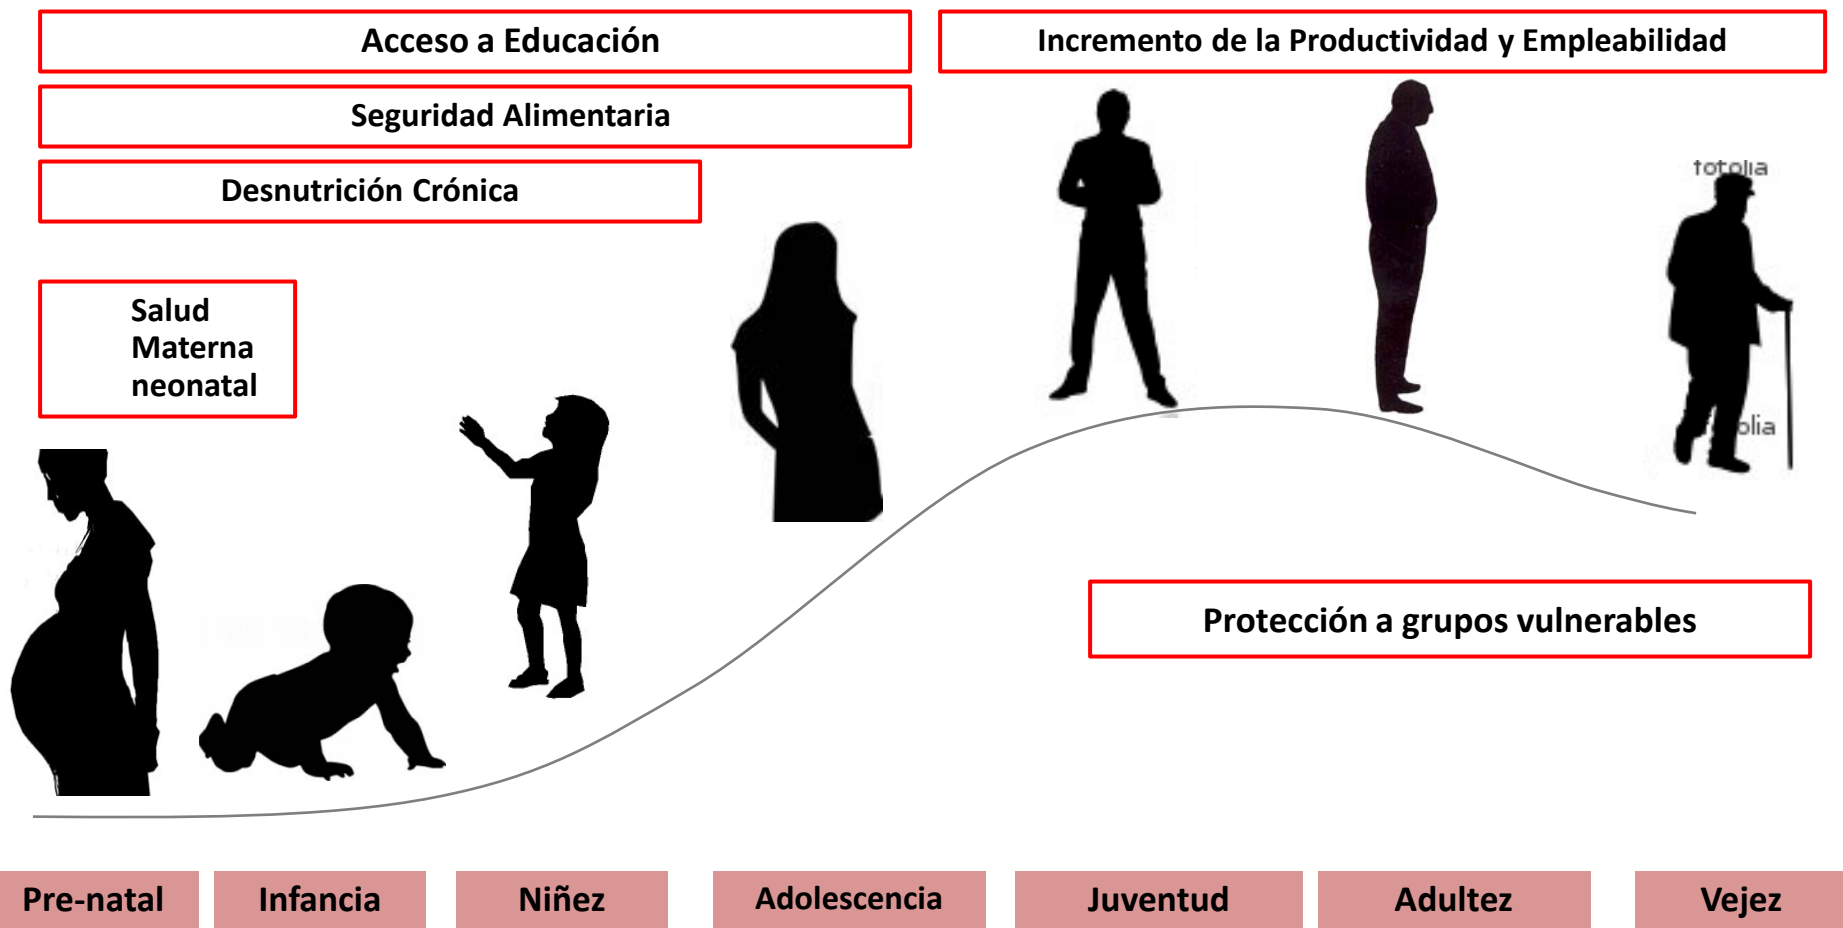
Acceso a Educación

Incremento de la Productividad y Empleabilidad

Seguridad Alimentaria

Desnutrición Crónica

Salud Materna neonatal

fotolia

olia

Protección a grupos vulnerables

Pre-natal

Infancia

Niñez

Adolescencia

Juventud

Adultez

Vejez